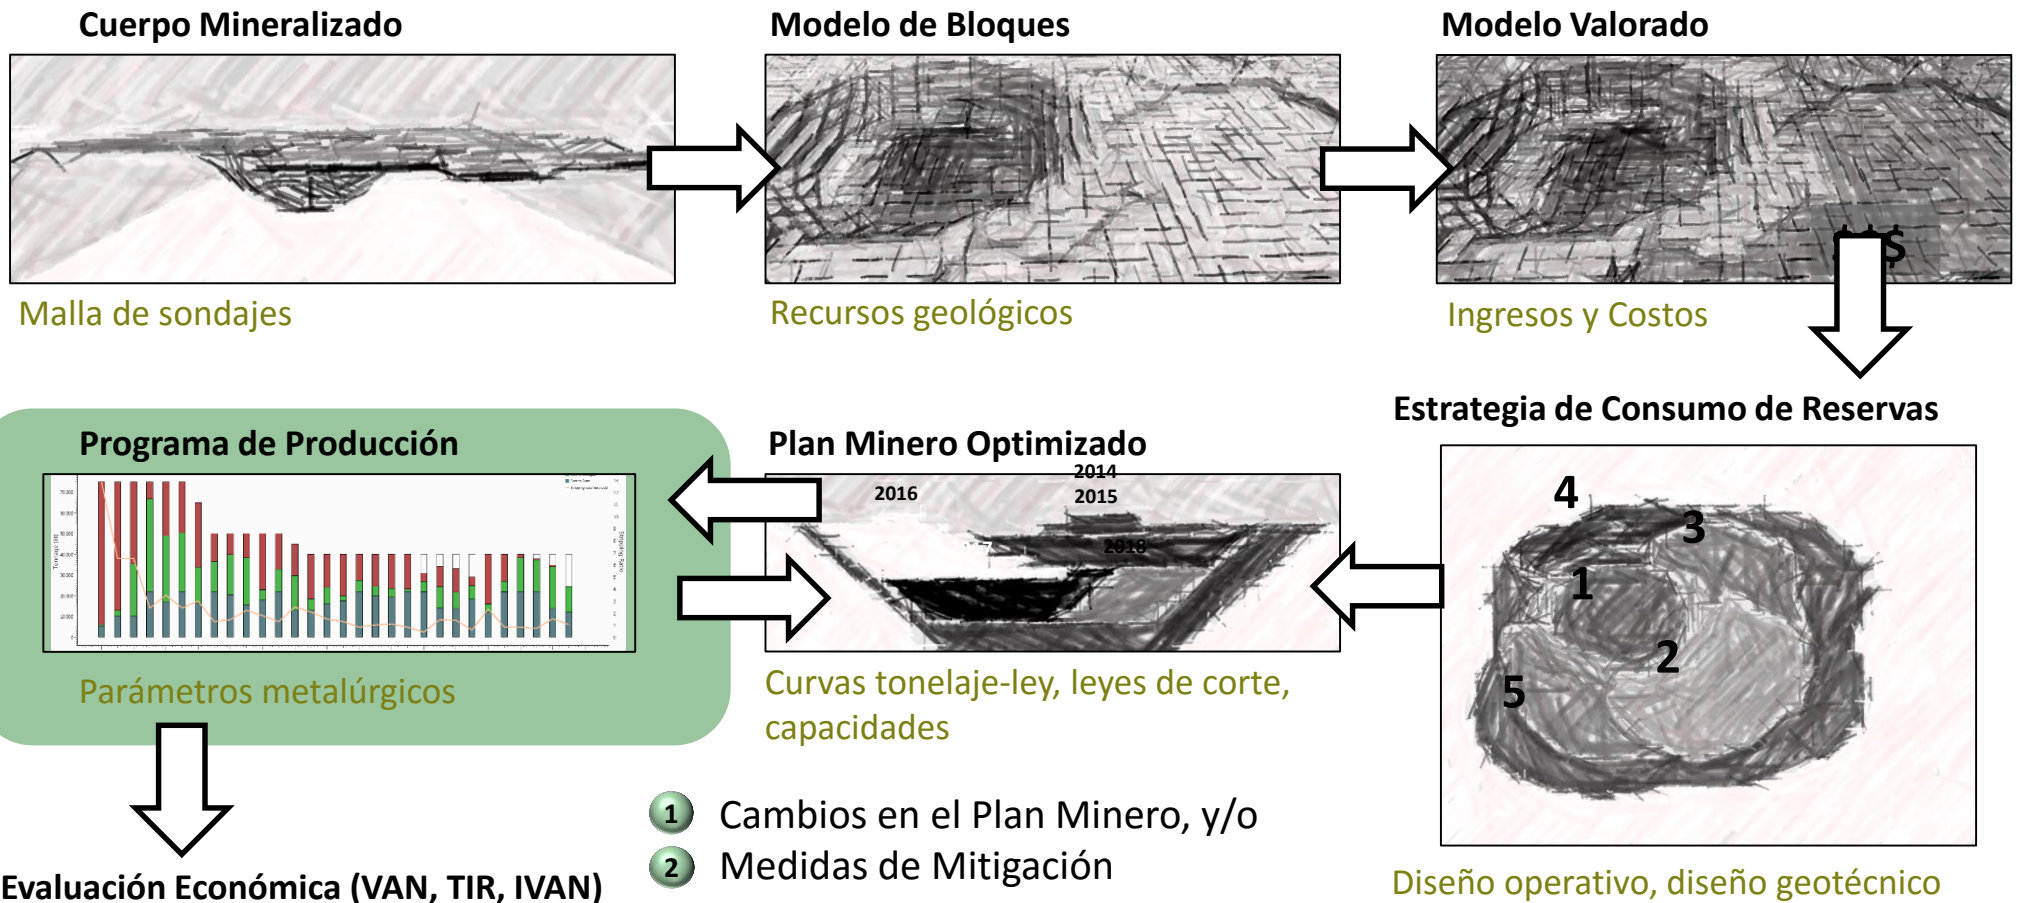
Cuerpo Mineralizado

Malla de sondajes

Modelo de Bloques

Recursos geológicos

Modelo Valorado

$$$

Ingresos y Costos

Estrategia de Consumo de Reservas

4
3
1
2
5

Diseño operativo, diseño geotécnico

Plan Minero Optimizado

2016
2014
2015
2018

Curvas tonelaje-ley, leyes de corte, capacidades

Programa de Producción

Parámetros metalúrgicos

Evaluación Económica (VAN, TIR, IVAN)

1 Cambios en el Plan Minero, y/o
2 Medidas de Mitigación